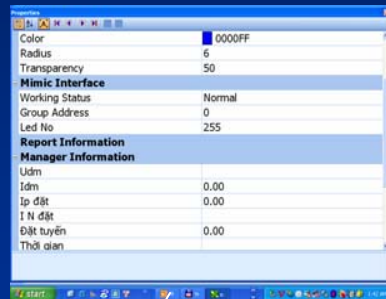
Properties

| | |
|---|---|
| Color | 0000FF |
| Radius | 6 |
| Transparency | 50 |
| **Mimic Interface** | |
| Working Status | Normal |
| Group Address | 0 |
| Led No | 255 |
| **Report Information** | |
| **Manager Information** | |
| Udm | |
| Idm | 0.00 |
| Ip đặt | 0.00 |
| I N đặt | |
| Đặt tuyến | 0.00 |
| Thời gian | |

start